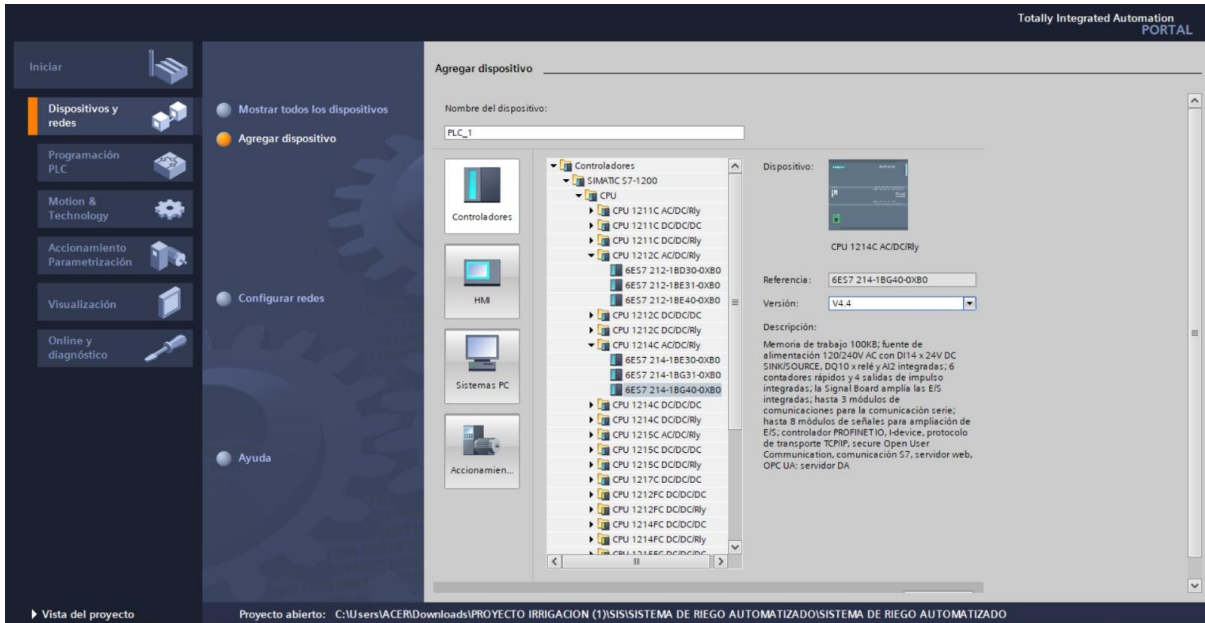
Totally Integrated Automation
PORTAL

Iniciar

Dispositivos y redes

Programación PLC

Motion & Technology

Accionamiento Parametrización

Visualización

Online y diagnóstico

Mostrar todos los dispositivos

Agregar dispositivo

Configurar redes

Ayuda

Agregar dispositivo

Nombre del dispositivo:

PLC_1

Controladores

HMI

Sistemas PC

Accionamien...

Controladores
SIMATIC S7-1200
CPU
CPU 1211C AC/DC/Rly
CPU 1211C DC/DC/DC
CPU 1211C DC/DC/Rly
CPU 1212C AC/DC/Rly
6ES7 212-1BD30-0XB0
6ES7 212-1BE31-0XB0
6ES7 212-1BE40-0XB0
CPU 1212C DC/DC/DC
CPU 1212C DC/DC/Rly
CPU 1214C AC/DC/Rly
6ES7 214-1BE30-0XB0
6ES7 214-1BG31-0XB0
6ES7 214-1BG40-0XB0
CPU 1214C DC/DC/DC
CPU 1214C DC/DC/Rly
CPU 1215C AC/DC/Rly
CPU 1215C DC/DC/DC
CPU 1215C DC/DC/Rly
CPU 1217C DC/DC/DC
CPU 1212FC DC/DC/DC
CPU 1212FC DC/DC/Rly
CPU 1214FC DC/DC/DC
CPU 1214FC DC/DC/Rly
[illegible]

Dispositivo:

CPU 1214C AC/DC/Rly

Referencia: 6ES7 214-1BG40-0XB0

Versión: V4.4

Descripción:

Memoria de trabajo 100KB; fuente de alimentación 120/240V AC con DI14 x 24V DC SINK/SOURCE, DQ10 x relé y AI2 integradas; 6 contadores rápidos y 4 salidas de impulso integradas; la Signal Board amplía las E/S integradas; hasta 3 módulos de comunicaciones para la comunicación serie; hasta 8 módulos de señales para ampliación de E/S; controlador PROFINET IO, I-device, protocolo de transporte TCP/IP, secure Open User Communication, comunicación S7, servidor web, OPC UA: servidor DA

Vista del proyecto

Proyecto abierto: C:\Users\ACER\Downloads\PROYECTO IRRIGACION (1)\SIS\SISTEMA DE RIEGO AUTOMATIZADO\SISTEMA DE RIEGO AUTOMATIZADO